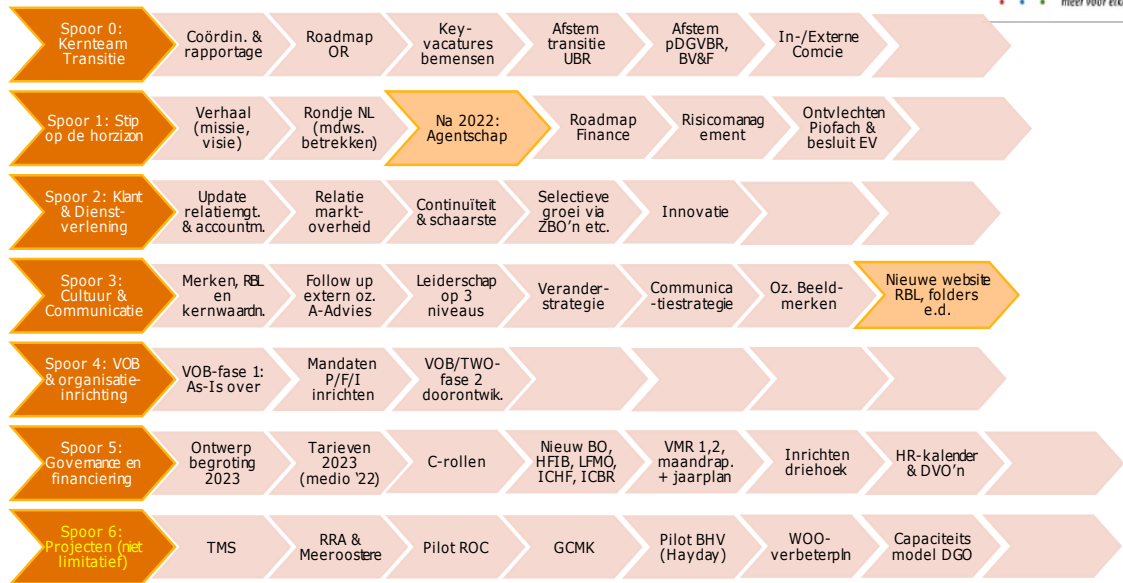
meer voor elk

Spoor 0: Kernteam Transitie

Coördin. & rapportage

Roadmap OR

Key-vacatures bemensen

Afstem transitie UBR

Afstem pDGVBR, BV&F

In-/Externe Comcie

Spoor 1: Stip op de horzizon

Verhaal (missie, visie)

Rondje NL (mdws. betrekken)

Na 2022: Agentschap

Roadmap Finance

Risicomanag ement

Ontvlechten Piofach & besluit EV

Spoor 2: Klant & Dienst-verlening

Update relatiemgt. & accountm.

Relatie markt-overheid

Continuïteit & schaarste

Selectieve groei via ZBO'n etc.

Innovatie

Spoor 3: Cultuur & Communicatie

Merken, RBL en kernwaardn.

Follow up extern oz. A-Advies

Leiderschap op 3 niveaus

Verander-strategie

Communica -tiestrategie

Oz. Beeld-merken

Nieuwe website RBL, folders e.d.

Spoor 4: VOB & organisatie-inrichting

VOB-fase 1: As-Is over

Mandaten P/F/I inrichten

VOB/TWO-fase 2 doorontwik.

Spoor 5: Governance en financiering

Ontwerp begroting 2023

Tarieven 2023 (medio '22)

C-rollen

Nieuw BO, HFIB, LFMO, ICHF, ICBR

VMR 1,2, maandrap. + jaarplan

Inrichten driehoek

HR-kalender & DVO'n

Spoor 6: Projecten (niet limitatief)

TMS

RRA & Meeroostere

Pilot ROC

GCMK

Pilot BHV (Hayday)

WOO-verbeterpln

Capaciteits model DGO